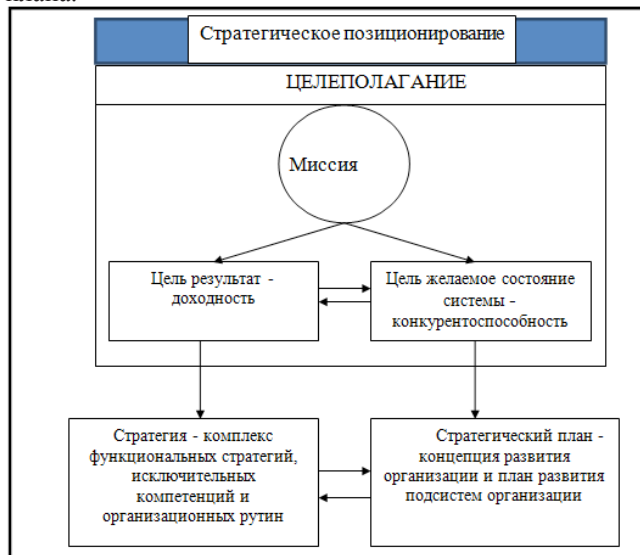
Стратегическое позиционирование

ЦЕЛЕПОЛАГАНИЕ

Миссия

Цель результат - доходность

Цель желаемое состояние системы - конкурентоспособность

Стратегия - комплекс функциональных стратегий, исключительных компетенций и организационных рутин

Стратегический план - концепция развития организации и план развития подсистем организации